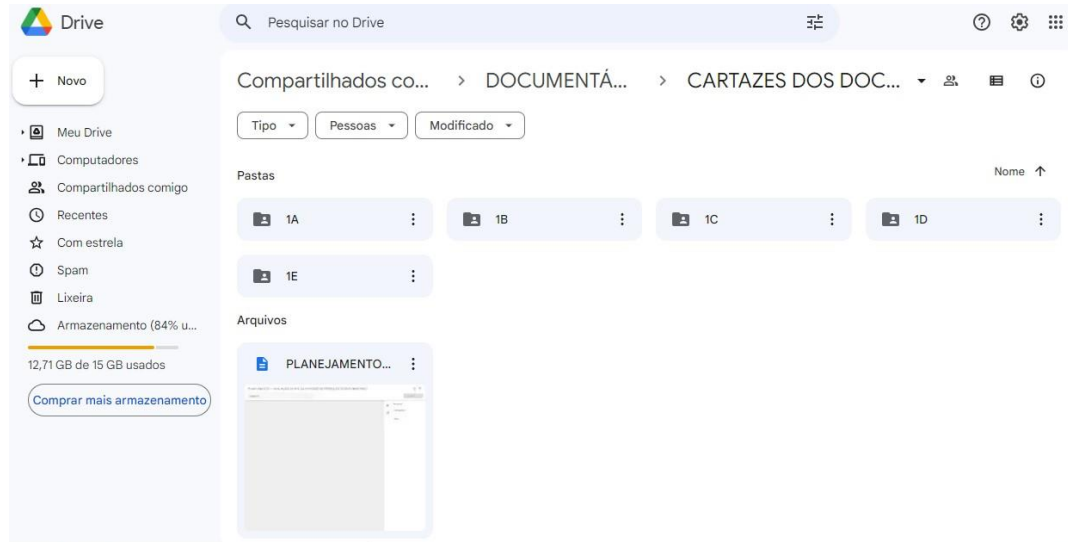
Drive

Pesquisar no Drive

Novo

Meu Drive
Computadores
Compartilhados comigo
Recentes
Com estrela
Spam
Lixeira
Armazenamento (84% u...

12,71 GB de 15 GB usados

Comprar mais armazenamento

Compartilhados co... > DOCUMENTÁ... > CARTAZES DOS DOC...

Tipo
Pessoas
Modificado

Pastas

Nome

1A
1B
1C
1D
1E

Arquivos

PLANEJAMENTO...

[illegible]